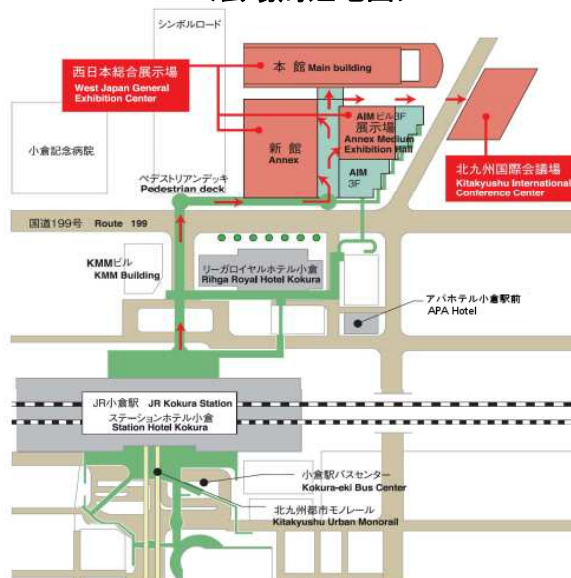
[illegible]

シンボルロード

西日本総合展示場
West Japan General Exhibition Center

本 館 Main building

AIMビル3F
展示場
Annex Medium Exhibition Hall

新 館
Annex

AIM
3F

小倉記念病院

ペデストリアンデッキ
Pedestrian deck

北九州国際会議場
Kitakyushu International Conference Center

国道199号 Route 199

KMMビル
KMM Building

リーガロイヤルホテル小倉
Rihga Royal Hotel Kokura

アパホテル小倉駅前
APA Hotel

JR小倉駅 JR Kokura Station
ステーションホテル小倉
Station Hotel Kokura

小倉駅バスセンター
Kokura-eki Bus Center

北九州都市モノレール
Kitakyushu Urban Monorail